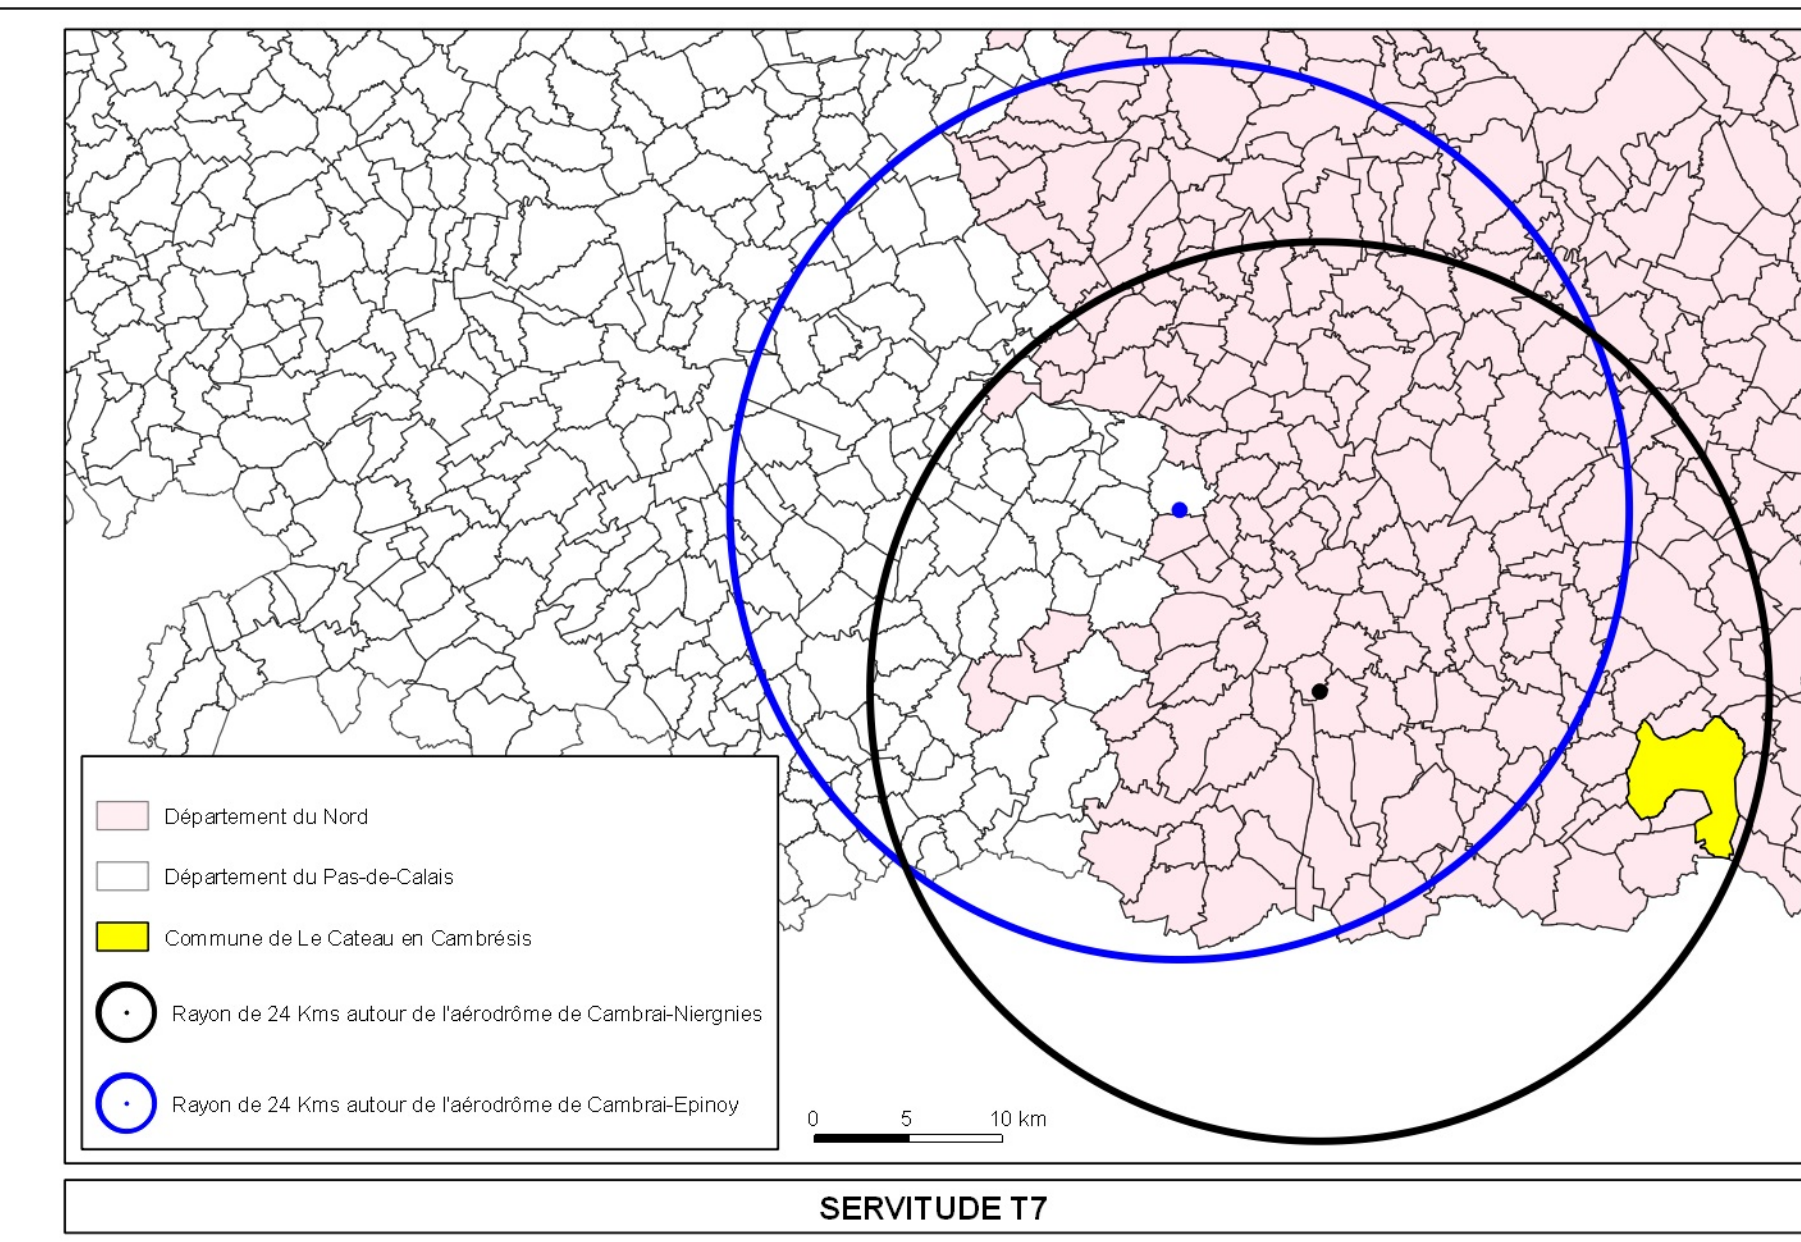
Département du Nord

Département du Pas-de-Calais

Commune de Le Cateau en Cambrésis

Rayon de 24 Kms autour de l'aérodrôme de Cambrai-Niergnies

Rayon de 24 Kms autour de l'aérodrôme de Cambrai-Epinoy

0 5 10 km

SERVITUDE T7